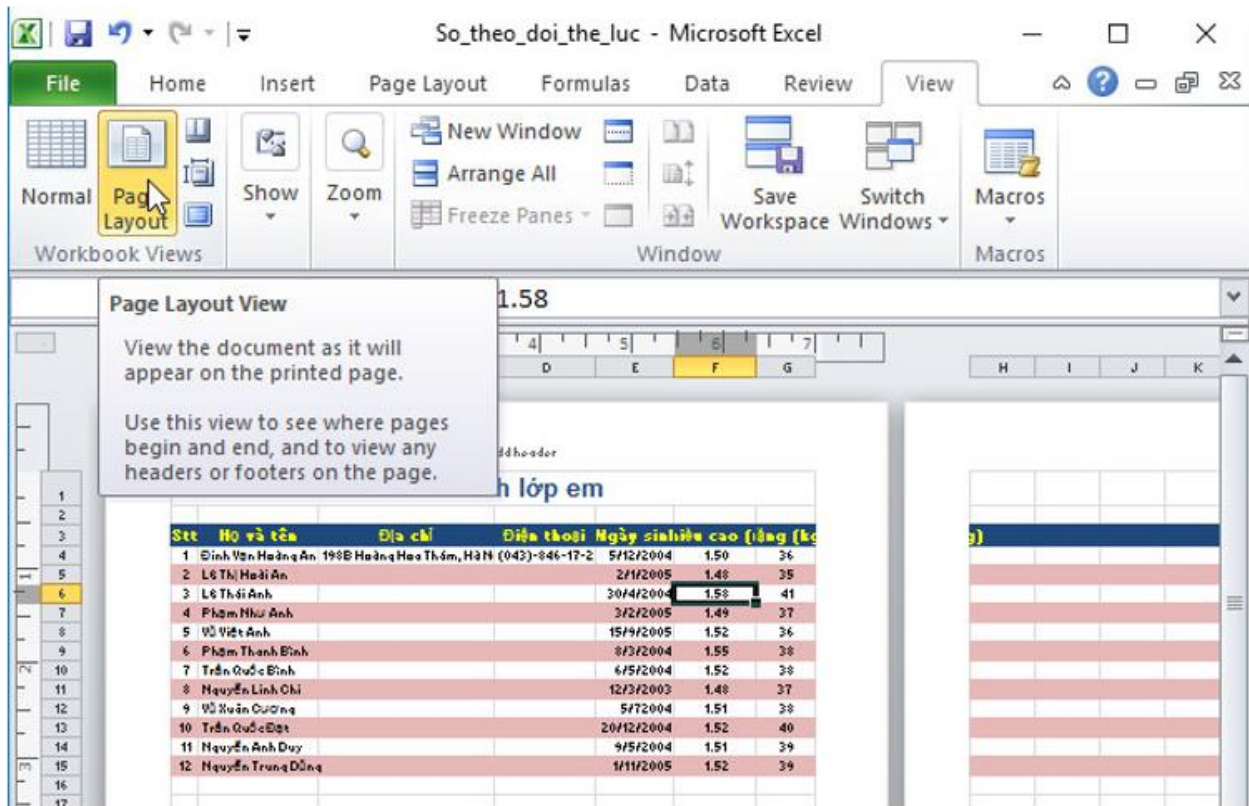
So_theo_doi_the_luc - Microsoft Excel

File Home Insert Page Layout Formulas Data Review View

Normal Page Layout Show Zoom New Window Arrange All Freeze Panes Save Workspace Switch Windows Macros

Workbook Views Window Macros

Page Layout View

View the document as it will appear on the printed page.

Use this view to see where pages begin and end, and to view any headers or footers on the page.

1.58

D E F G H I J K

ddheader

h lớp em

| Stt | Họ và tên | Địa chỉ | Điện thoại | Ngày sinh | Chiều cao | Cân nặng (kg) |
|---|---|---|---|---|---|---|
| 1 | Đinh Vạn Hoàng An | 198B Hoàng Hoa Thám, Hà N | (043)-846-17-2 | 5/12/2004 | 1.50 | 36 |
| 2 | Lê Thị Hoài An | | | 2/1/2005 | 1.48 | 35 |
| 3 | Lê Thái Anh | | | 30/4/2004 | 1.58 | 41 |
| 4 | Phạm Như Anh | | | 3/2/2005 | 1.49 | 37 |
| 5 | Vũ Việt Anh | | | 15/9/2005 | 1.52 | 36 |
| 6 | Phạm Thanh Bình | | | 8/3/2004 | 1.55 | 38 |
| 7 | Trần Quốc Bình | | | 6/5/2004 | 1.52 | 38 |
| 8 | Nguyễn Linh Chi | | | 12/3/2003 | 1.48 | 37 |
| 9 | Vũ Xuân Cương | | | 5/72004 | 1.51 | 38 |
| 10 | Trần Quốc Đạt | | | 20/12/2004 | 1.52 | 40 |
| 11 | Nguyễn Anh Duy | | | 9/5/2004 | 1.51 | 39 |
| 12 | Nguyễn Trung Dũng | | | 1/11/2005 | 1.52 | 39 |